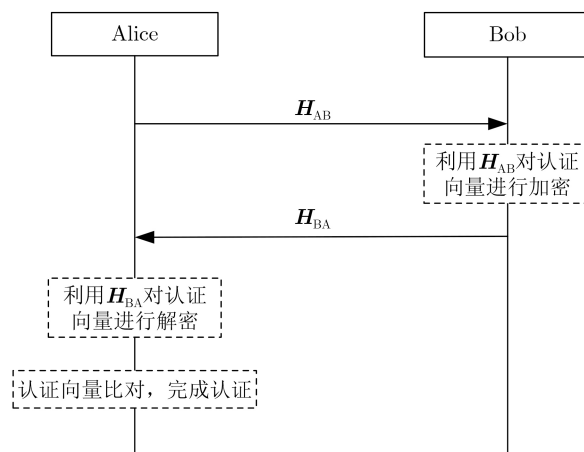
Alice

Bob

$\boldsymbol{H}_{\mathrm{AB}}$

利用$\boldsymbol{H}_{\mathrm{AB}}$对认证向量进行加密

$\boldsymbol{H}_{\mathrm{BA}}$

利用$\boldsymbol{H}_{\mathrm{BA}}$对认证向量进行解密

认证向量比对，完成认证